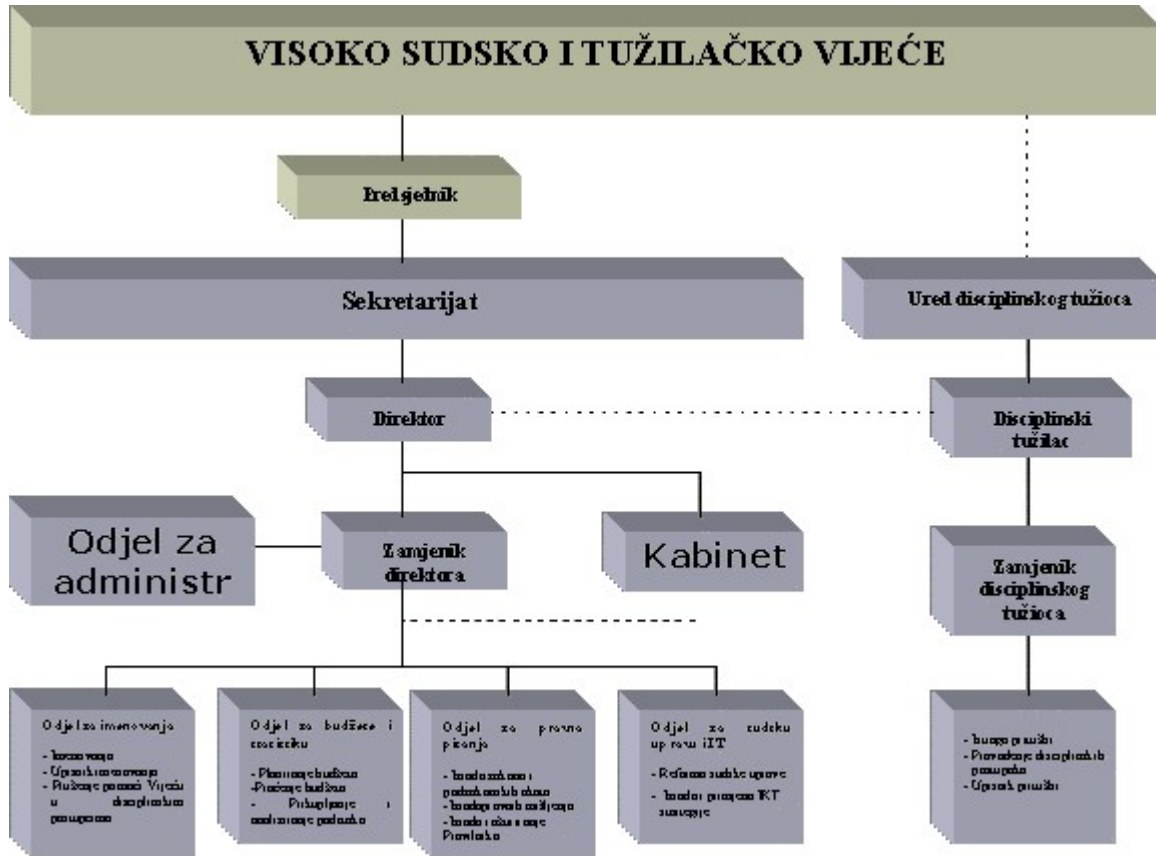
VISOKO SUDSKO I TUŽILAČKO VIJEĆE

Predsjednik

Sekretarijat

Ured disciplinskog tužioca

Direktor

Disciplinski tužilac

Odjel za administr

Zamjenik direktora

Kabinet

Zamjenik disciplinskog tužioca

Odjel za imenovanja

- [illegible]
- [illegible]
- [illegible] Vijeću u disciplinskom postupku

Odjel za budžet i statistiku

- Planiranje budžeta
- Praćenje budžeta
- Prikupljanje i analiziranje podataka

Odjel za pravna pitanja

- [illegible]
- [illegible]
- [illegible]

Odjel za sudsku upravu i IT

- Reforma sudske uprave
- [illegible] IKT strategije

- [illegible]
- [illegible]
- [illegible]